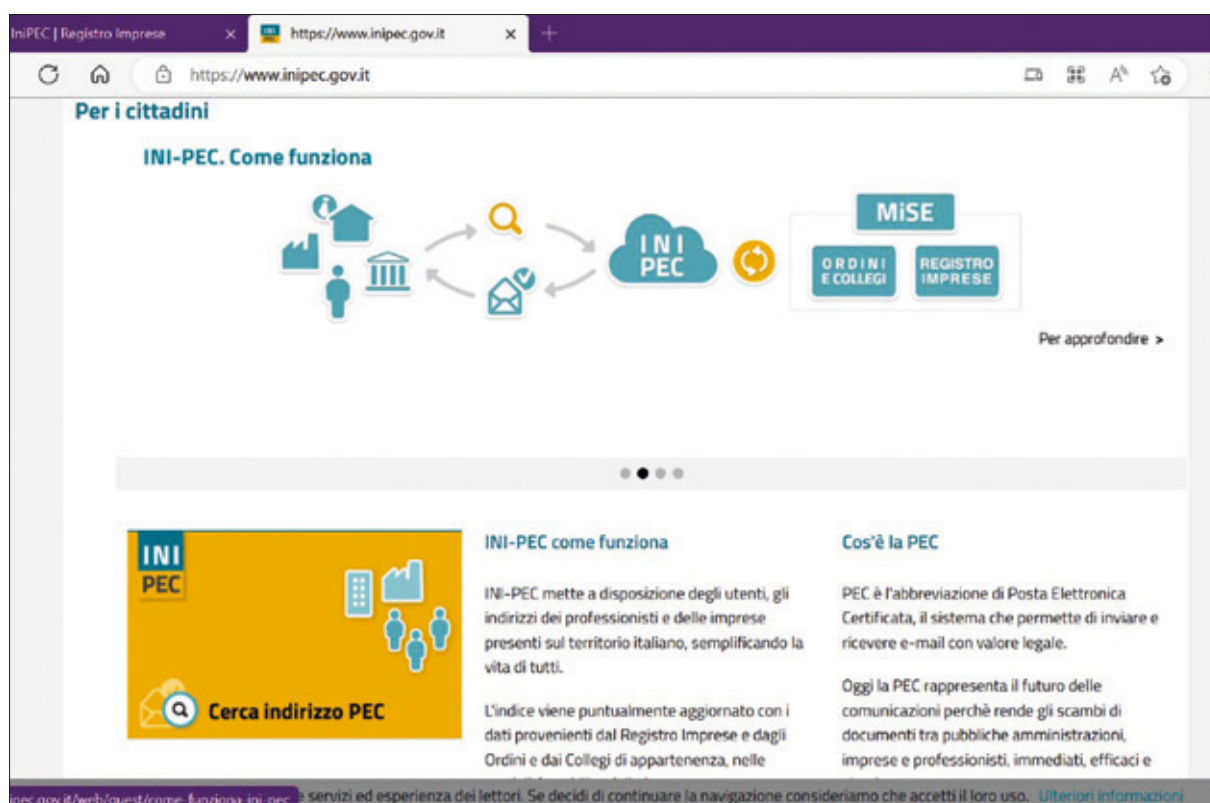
IniPEC | Registro Imprese ×

https://www.inipec.gov.it ×

https://www.inipec.gov.it

Per i cittadini

INI-PEC. Come funziona

INI PEC

MiSE

ORDINI E COLLEGI

REGISTRO IMPRESE

Per approfondire >

INI PEC

Cerca indirizzo PEC

INI-PEC come funziona

INI-PEC mette a disposizione degli utenti, gli indirizzi dei professionisti e delle imprese presenti sul territorio italiano, semplificando la vita di tutti.

L'indice viene puntualmente aggiornato con i dati provenienti dal Registro Imprese e dagli Ordini e dai Collegi di appartenenza, nelle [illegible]

Cos'è la PEC

PEC è l'abbreviazione di Posta Elettronica Certificata, il sistema che permette di inviare e ricevere e-mail con valore legale.

Oggi la PEC rappresenta il futuro delle comunicazioni perchè rende gli scambi di documenti tra pubbliche amministrazioni, imprese e professionisti, immediati, efficaci e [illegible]

pec.gov.it/web/guest/come-funziona-ini-pec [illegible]e servizi ed esperienza dei lettori. Se decidi di continuare la navigazione consideriamo che accetti il loro uso. Ulteriori informazioni